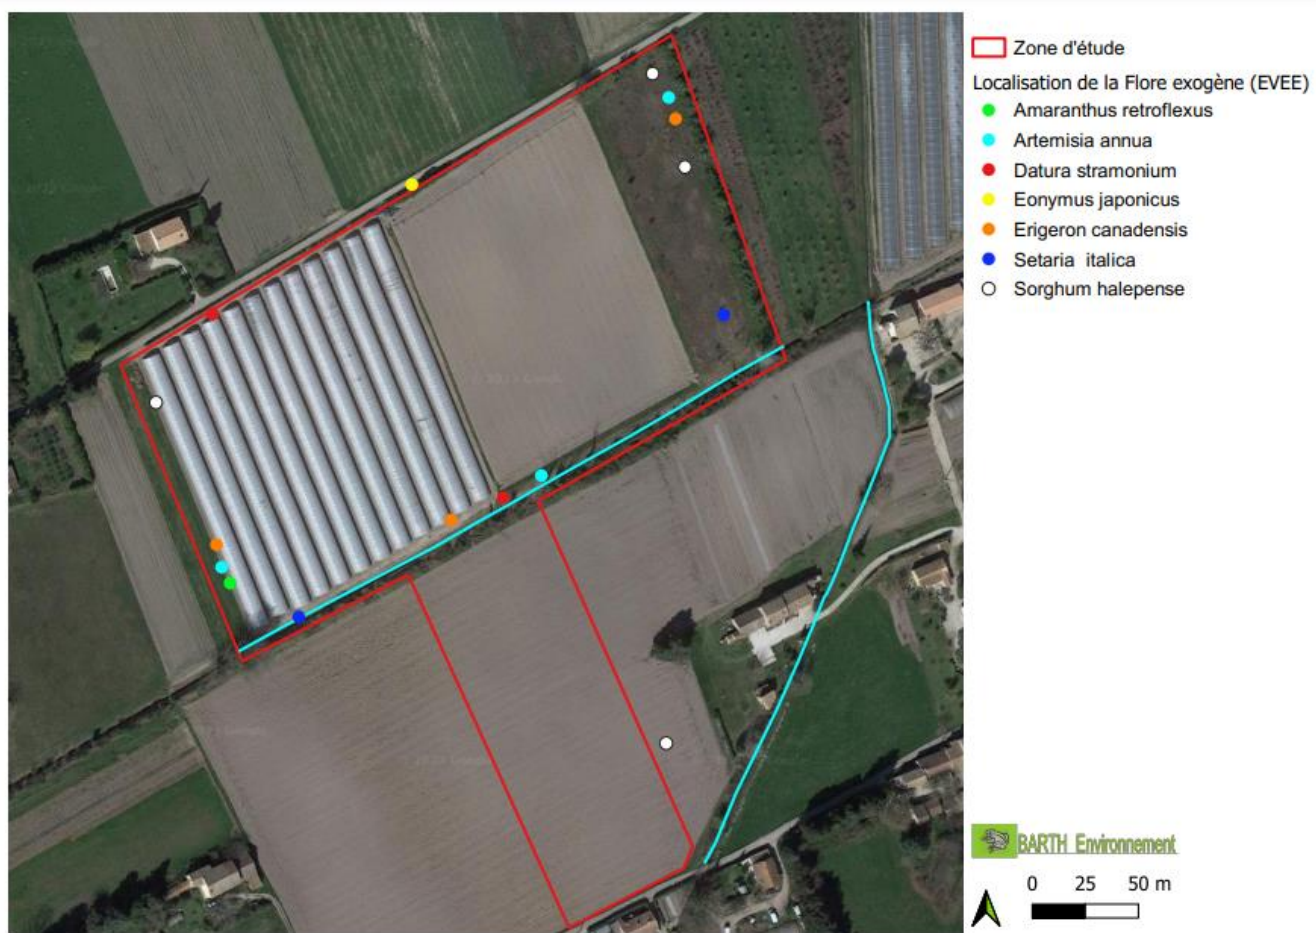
Zone d'étude
Localisation de la Flore exogène (EVEE)
Amaranthus retroflexus
Artemisia annua
Datura stramonium
Eonymus japonicus
Erigeron canadensis
Setaria italica
Sorghum halepense

BARTH Environnement

0 25 50 m